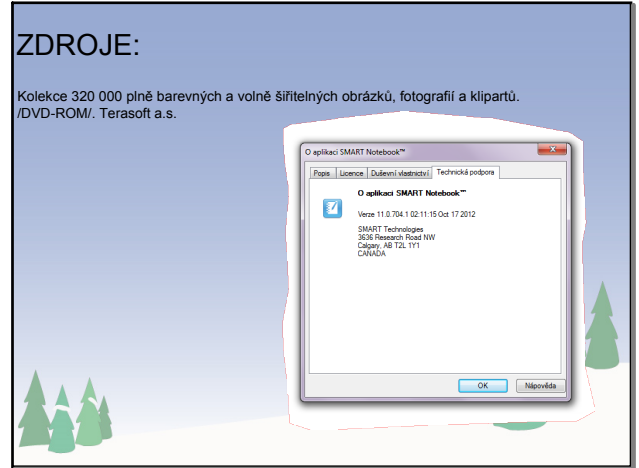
ZDROJE:

Kolekce 320 000 plně barevných a volně šiřitelných obrázků, fotografií a klipartů. /DVD-ROM/. Terasoft a.s.

O aplikaci SMART Notebook™

Popis | Licence | Duševní vlastnictví | Technická podpora

O aplikaci SMART Notebook™

Verze 11.0.704.1 02:11:15 Oct 17 2012

SMART Technologies
3636 Research Road NW
Calgary, AB T2L 1Y1
CANADA

OK | Nápověda